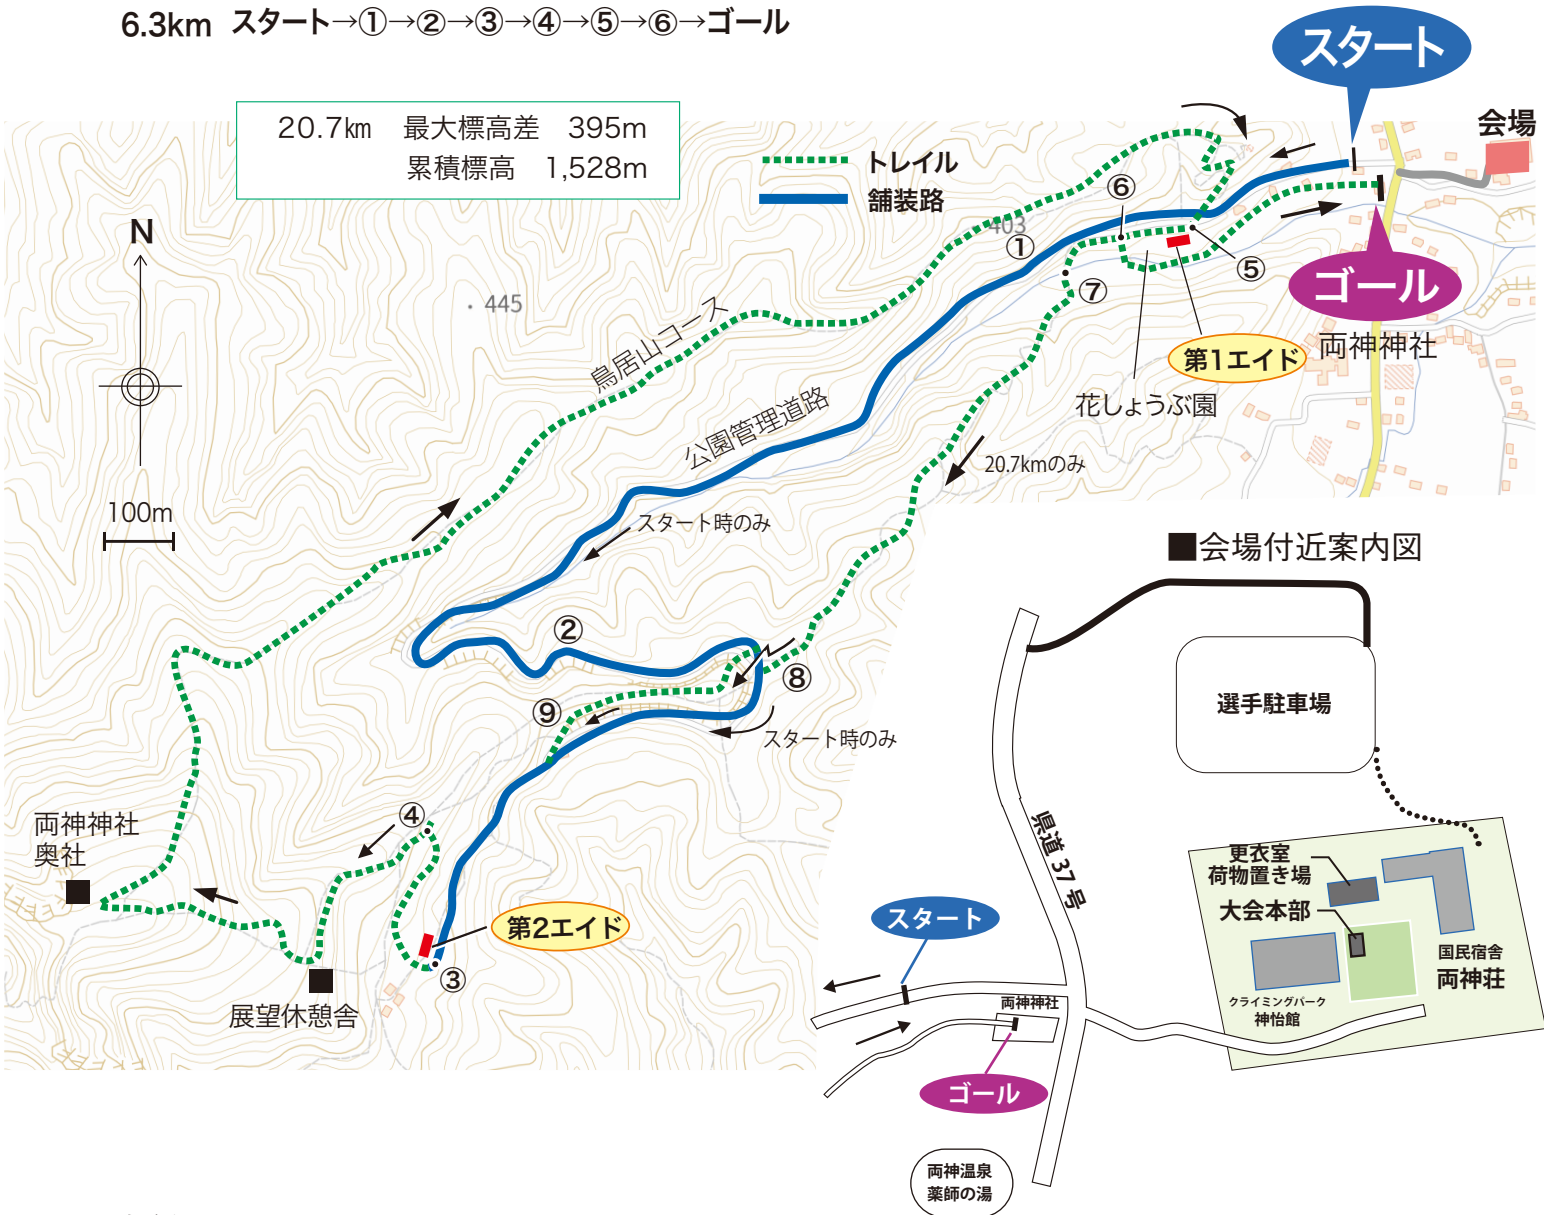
6.3km スタート→①→②→③→④→⑤→⑥→ゴール

20.7km 最大標高差 395m
累積標高 1,528m

トレイル
舗装路

スタート
会場
ゴール
両神神社

N
100m

445
403

鳥居山コース
公園管理道路

①
②
③
④
⑤
⑥
⑦
⑧
⑨

第1エイド
花しょうぶ園
20.7kmのみ
スタート時のみ
スタート時のみ

第2エイド
両神神社
奥社
展望休憩舎

■会場付近案内図
選手駐車場
県道 37 号
更衣室
荷物置き場
大会本部
国民宿舎
両神荘
クライミングパーク
神怡館
スタート
両神神社
ゴール
両神温泉
薬師の湯